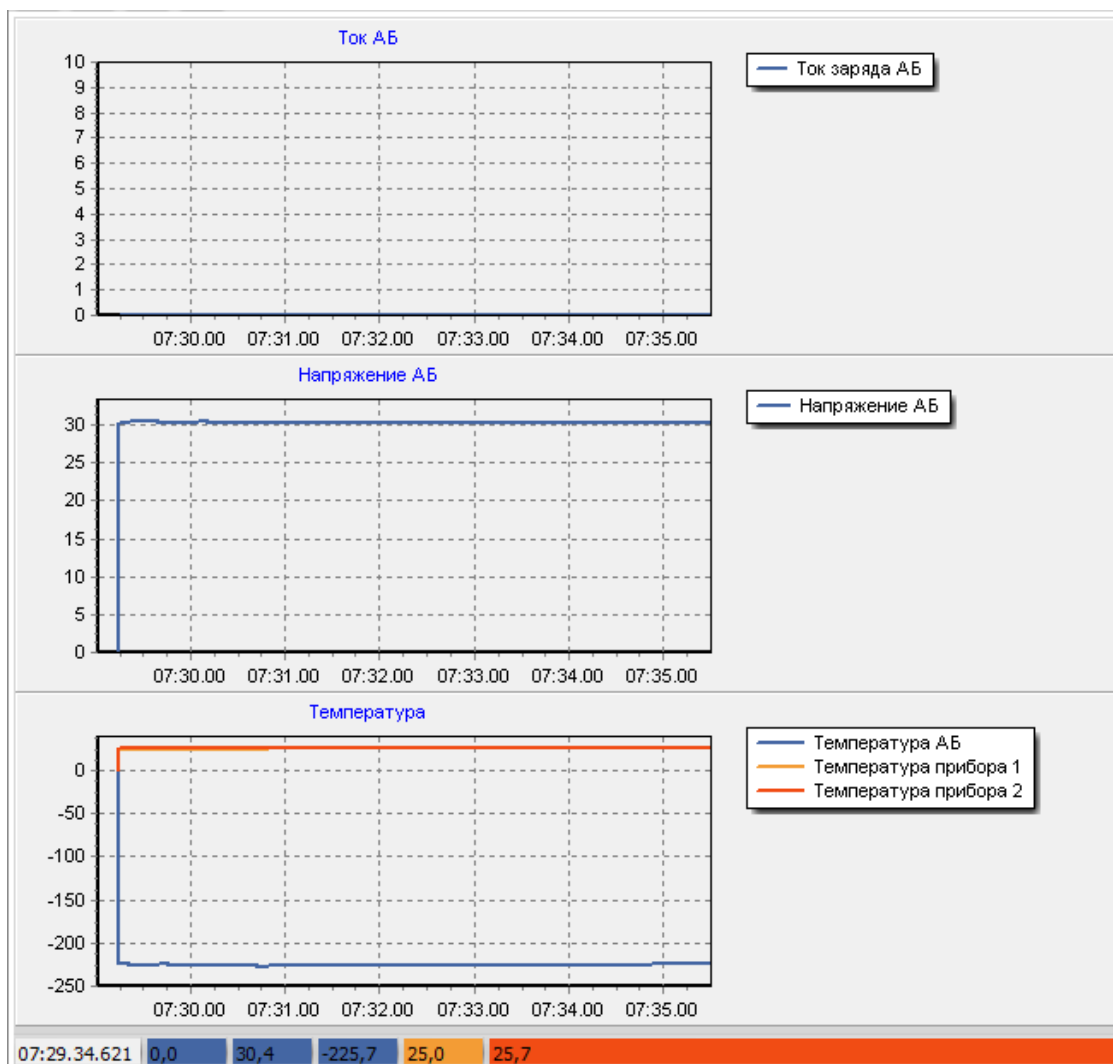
Ток АБ

10
9
8
7
6
5
4
3
2
1
0

07:30.00 07:31.00 07:32.00 07:33.00 07:34.00 07:35.00

Ток заряда АБ

Напряжение АБ

30
25
20
15
10
5
0

07:30.00 07:31.00 07:32.00 07:33.00 07:34.00 07:35.00

Напряжение АБ

Температура

0
-50
-100
-150
-200
-250

07:30.00 07:31.00 07:32.00 07:33.00 07:34.00 07:35.00

Температура АБ
Температура прибора 1
Температура прибора 2

07:29.34.621 0,0 30,4 -225,7 25,0 25,7